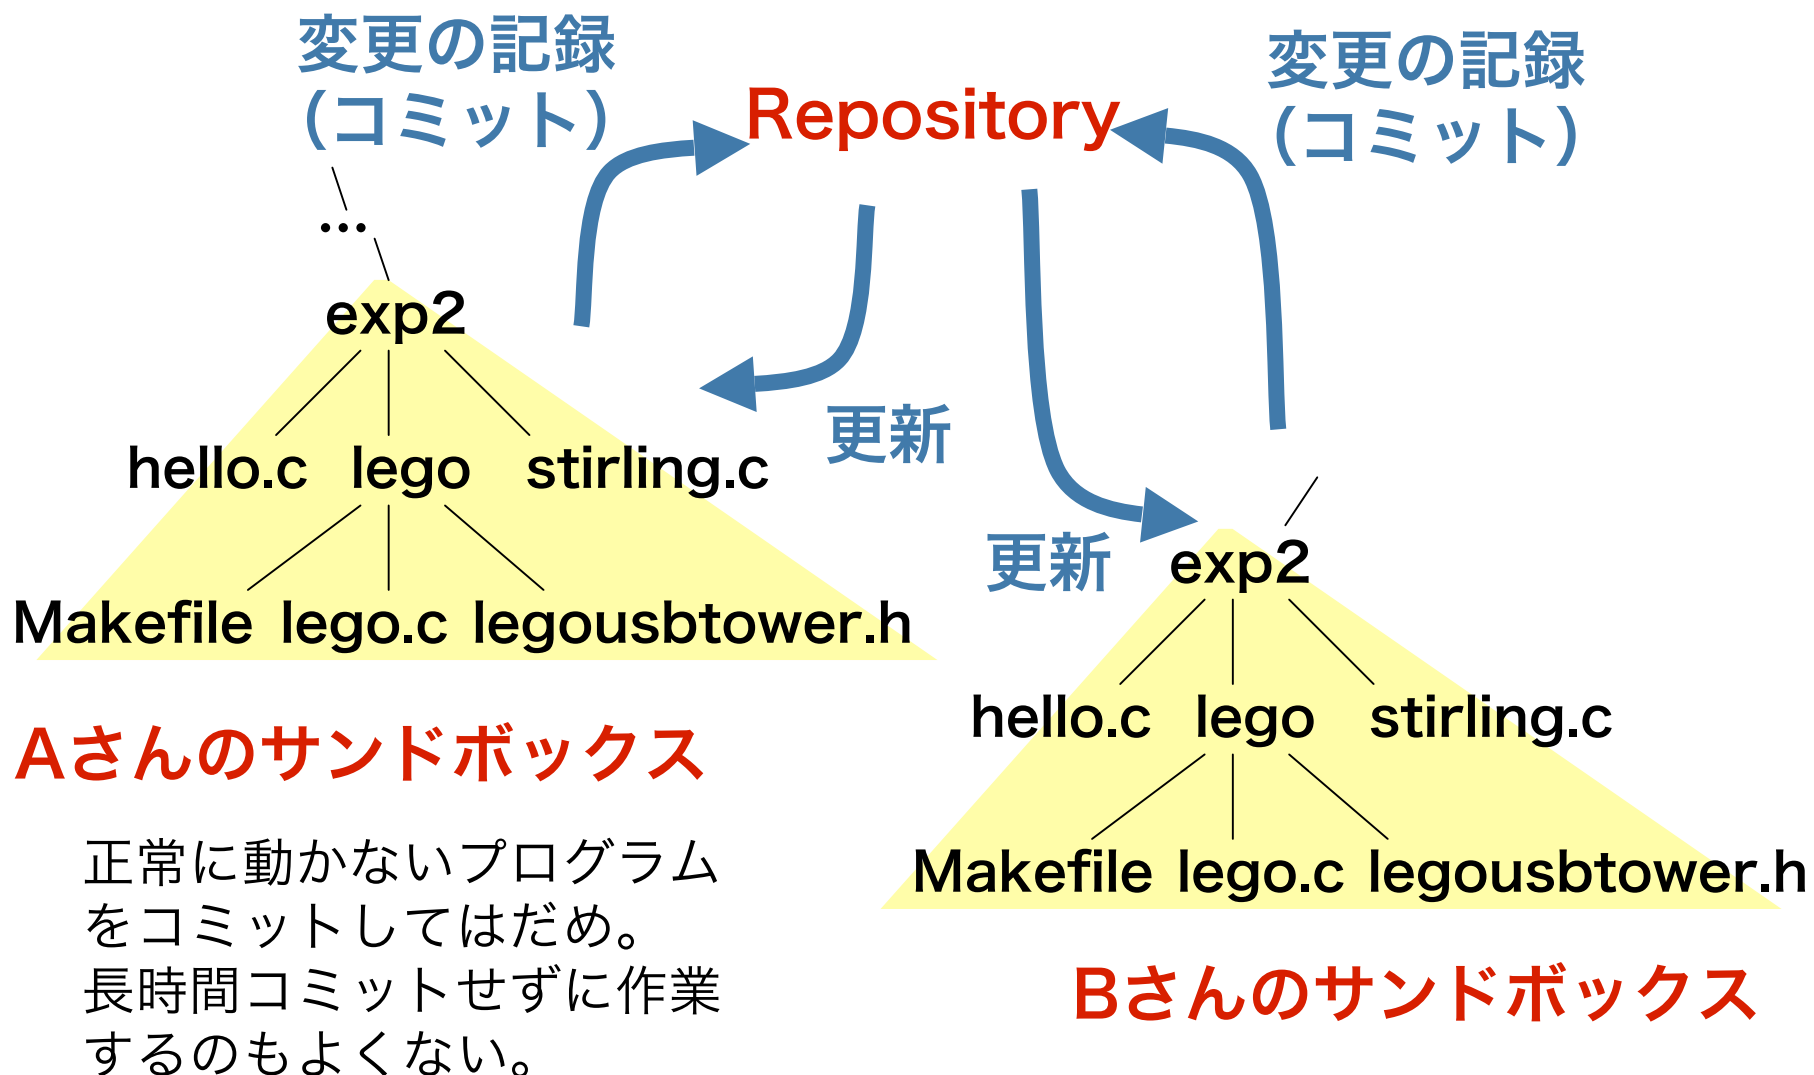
変更の記録
(コミット)

Repository

変更の記録
(コミット)

...

exp2

hello.c lego stirling.c

Makefile lego.c legousbtower.h

更新

更新

exp2

hello.c lego stirling.c

Makefile lego.c legousbtower.h

Aさんのサンドボックス

正常に動かないプログラムをコミットしてはだめ。
長時間コミットせずに作業するのもよくない。

Bさんのサンドボックス